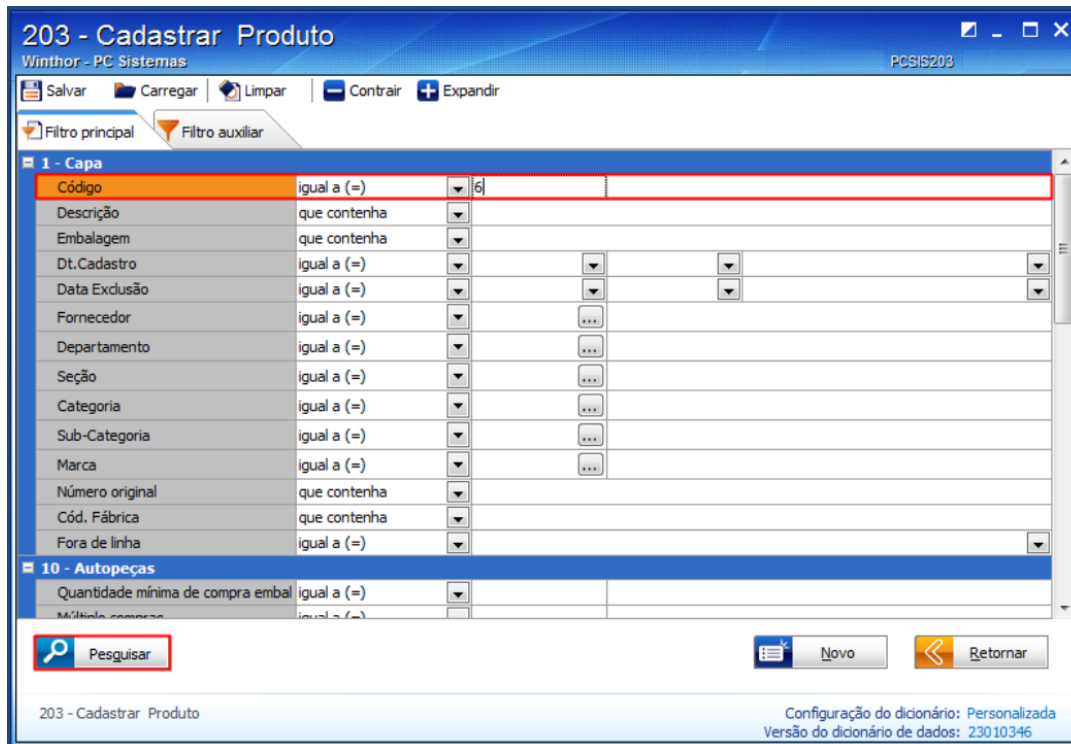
203 - Cadastrar Produto
Winthor - PC Sistemas
PCSIS203

Salvar | Carregar | Limpar | Contrair | Expandir

Filtro principal | Filtro auxiliar

1 - Capa

| | | |
|---|---|---|
| Código | igual a (=) | 6 |
| Descrição | que contenha | |
| Embalagem | que contenha | |
| Dt.Cadastro | igual a (=) | |
| Data Exclusão | igual a (=) | |
| Fornecedor | igual a (=) | ... |
| Departamento | igual a (=) | ... |
| Seção | igual a (=) | ... |
| Categoria | igual a (=) | ... |
| Sub-Categoria | igual a (=) | ... |
| Marca | igual a (=) | ... |
| Número original | que contenha | |
| Cód. Fábrica | que contenha | |
| Fora de linha | igual a (=) | |

10 - Autopeças

| | | |
|---|---|---|
| Quantidade mínima de compra embal | igual a (=) | |
| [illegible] | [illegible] | |

Pesquisar
Novo
Retornar

203 - Cadastrar Produto
Configuração do dicionário: Personalizada
Versão do dicionário de dados: 23010346